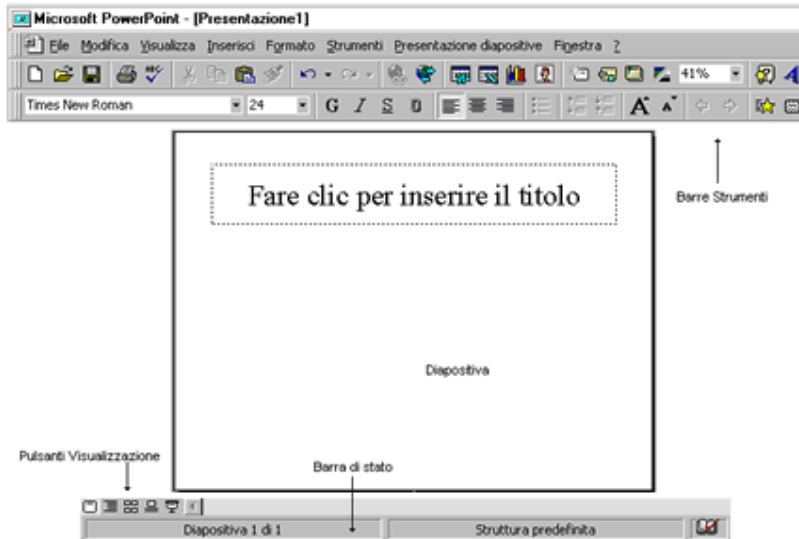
Microsoft PowerPoint - [Presentazione1]

File Modifica Visualizza Inserisci Formato Strumenti Presentazione diapositive Finestra ?

41%

Times New Roman 24 G I S

Fare clic per inserire il titolo

Barre Strumenti

Diapositiva

Pulsanti Visualizzazione

Barra di stato

Diapositiva 1 di 1

Struttura predefinita